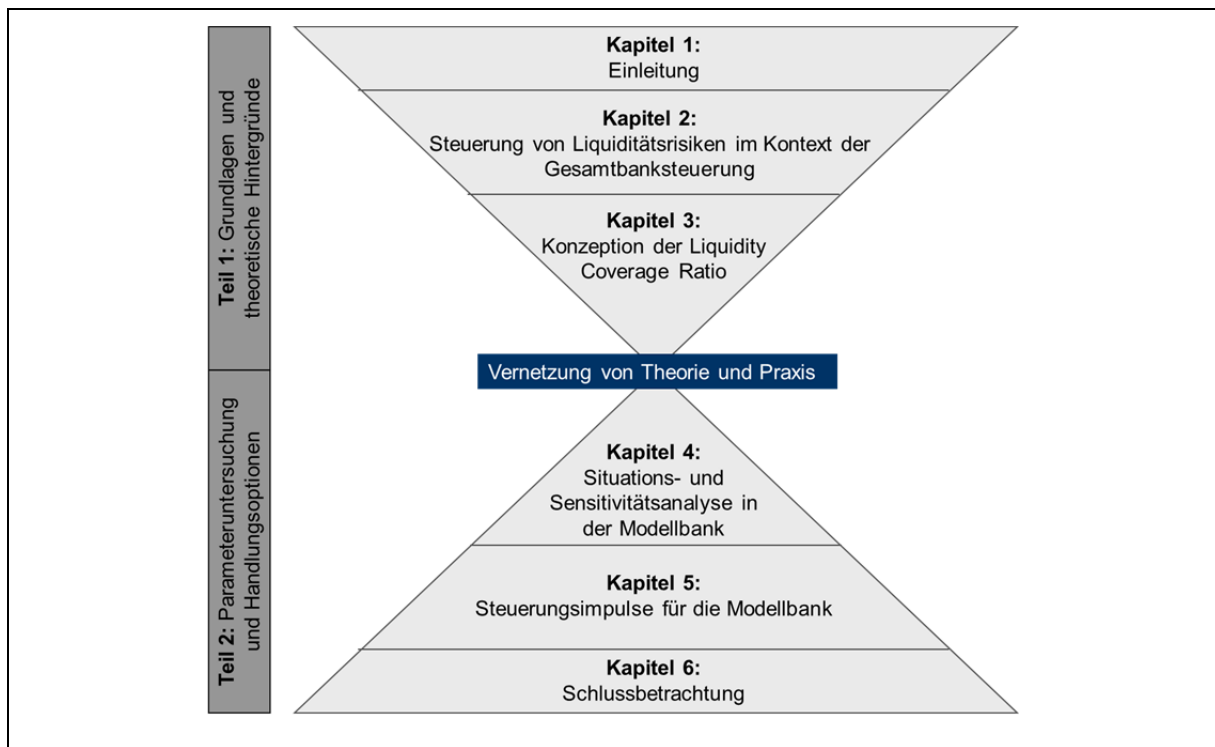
Teil 1: Grundlagen und theoretische Hintergründe

Teil 2: Parameteruntersuchung und Handlungsoptionen

Kapitel 1:
Einleitung

Kapitel 2:
Steuerung von Liquiditätsrisiken im Kontext der Gesamtbanksteuerung

Kapitel 3:
Konzeption der Liquidity Coverage Ratio

Vernetzung von Theorie und Praxis

Kapitel 4:
Situations- und Sensitivitätsanalyse in der Modellbank

Kapitel 5:
Steuerungsimpulse für die Modellbank

Kapitel 6:
Schlussbetrachtung